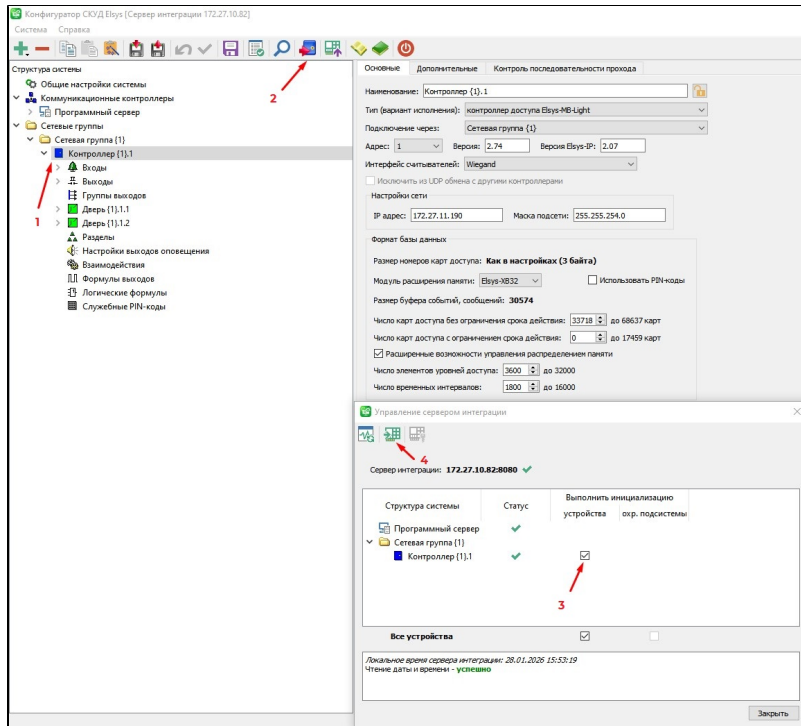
Конфигуратор СКУД Elsys [Сервер интеграции 172.27.10.82]

Система Справка

Структура системы
Общие настройки системы
Коммуникационные контроллеры
Программный сервер
Сетевые группы
Сетевая группа {1}
Контроллер {1}.1
Входы
Выходы
Группы выходов
Дверь {1}.1.1
Дверь {1}.1.2
Разделы
Настройки выходов оповещения
Взаимодействия
Формулы выходов
Логические формулы
Служебные PIN-коды

1

2

Основные | Дополнительные | Контроль последовательности прохода

Наименование: Контроллер {1}.1
Тип (вариант исполнения): контроллер доступа Elsys-MB-Light
Подключение через: Сетевая группа {1}
Адрес: 1 Версия: 2.74 Версия Elsys-IP: 2.07
Интерфейс считывателей: Wiegand
Исключить из UDP обмена с другими контроллерами

Настройки сети
IP адрес: 172.27.11.190 Маска подсети: 255.255.254.0

Формат базы данных
Размер номеров карт доступа: Как в настройках (3 байта)
Модуль расширения памяти: Elsys-XB32 Использовать PIN-коды
Размер буфера событий, сообщений: 30574
Число карт доступа без ограничения срока действия: 33718 до 68637 карт
Число карт доступа с ограничением срока действия: 0 до 17459 карт
Расширенные возможности управления распределением памяти
Число элементов уровней доступа: 3600 до 32000
Число временных интервалов: 1800 до 16000

Управление сервером интеграции

4

Сервер интеграции: 172.27.10.82:8080

| Структура системы | Статус | Выполнить инициализацию устройства | охр. подсистемы |
|---|---|---|---|
| Программный сервер | ✔ | | |
| Сетевая группа {1} | | | |
| Контроллер {1}.1 | ✔ | ☑ | |

3

Все устройства

Локальное время сервера интеграции: 28.01.2026 15:53:19
Чтение даты и времени - успешно

Закрыть